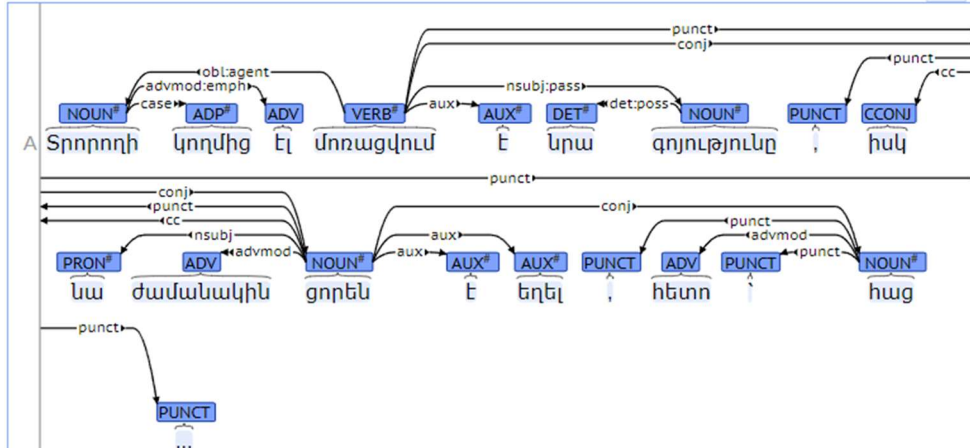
punct
conj
obl:agent
advmod:emph
case
nsubj:pass
punct
cc
aux
det:poss
NOUN
ADP
ADV
VERB
AUX
DET
NOUN
PUNCT
CCONJ
A
Տրորողի
կողմից
էլ
մոռացվում
է
նրա
գոյությունը
,
իսկ

punct
conj
punct
cc
conj
nsubj
advmod
aux
aux
punct
advmod
punct
PRON
ADV
NOUN
AUX
AUX
PUNCT
ADV
PUNCT
NOUN
նա
ժամանակին
ցորեն
է
եղել
,
հետո
՝
հաց

punct
PUNCT
...